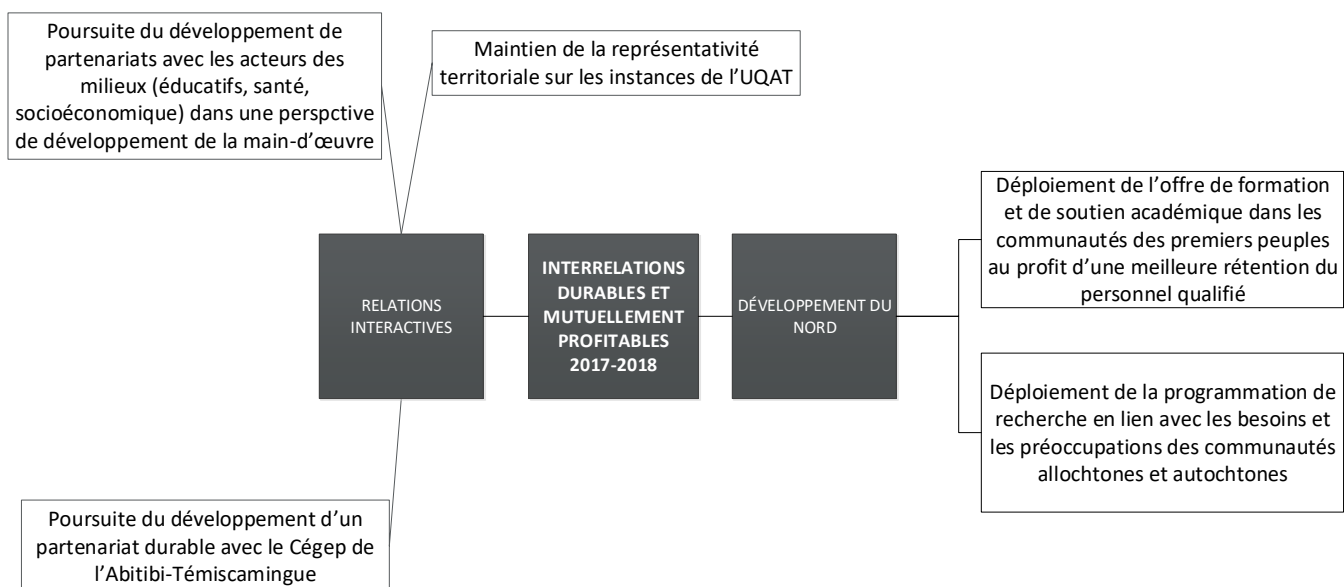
Poursuite du développement de partenariats avec les acteurs des milieux (éducatifs, santé, socioéconomique) dans une perspctive de développement de la main-d'œuvre

Maintien de la représentativité territoriale sur les instances de l'UQAT

RELATIONS INTERACTIVES

INTERRELATIONS DURABLES ET MUTUELLEMENT PROFITABLES 2017-2018

DÉVELOPPEMENT DU NORD

Déploiement de l'offre de formation et de soutien académique dans les communautés des premiers peuples au profit d'une meilleure rétention du personnel qualifié

Déploiement de la programmation de recherche en lien avec les besoins et les préoccupations des communautés allochtones et autochtones

Poursuite du développement d'un partenariat durable avec le Cégep de l'Abitibi-Témiscamingue